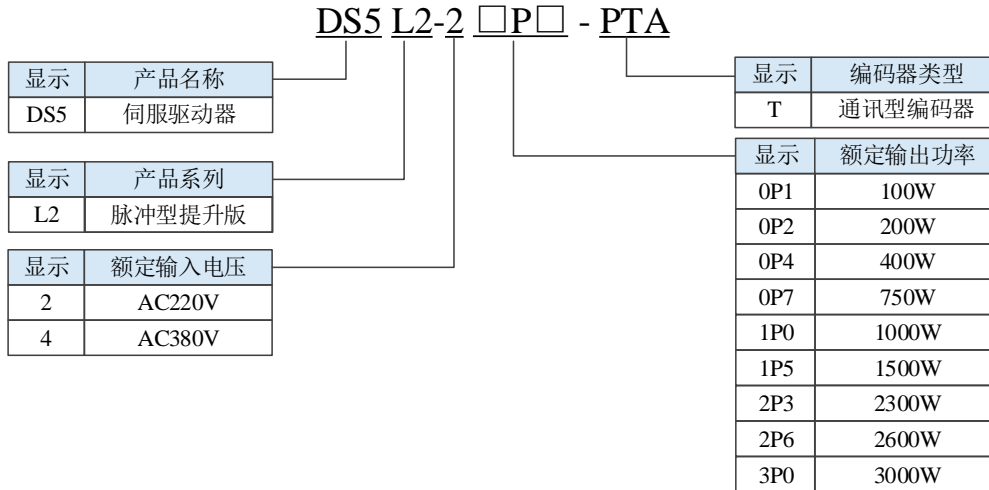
DS5 L2-2 □P□ - PTA

| 显示 | 产品名称 |
|---|---|
| DS5 | 伺服驱动器 |

| 显示 | 产品系列 |
|---|---|
| L2 | 脉冲型提升版 |

| 显示 | 额定输入电压 |
|---|---|
| 2 | AC220V |
| 4 | AC380V |

| 显示 | 编码器类型 |
|---|---|
| T | 通讯型编码器 |

| 显示 | 额定输出功率 |
|---|---|
| 0P1 | 100W |
| 0P2 | 200W |
| 0P4 | 400W |
| 0P7 | 750W |
| 1P0 | 1000W |
| 1P5 | 1500W |
| 2P3 | 2300W |
| 2P6 | 2600W |
| 3P0 | 3000W |